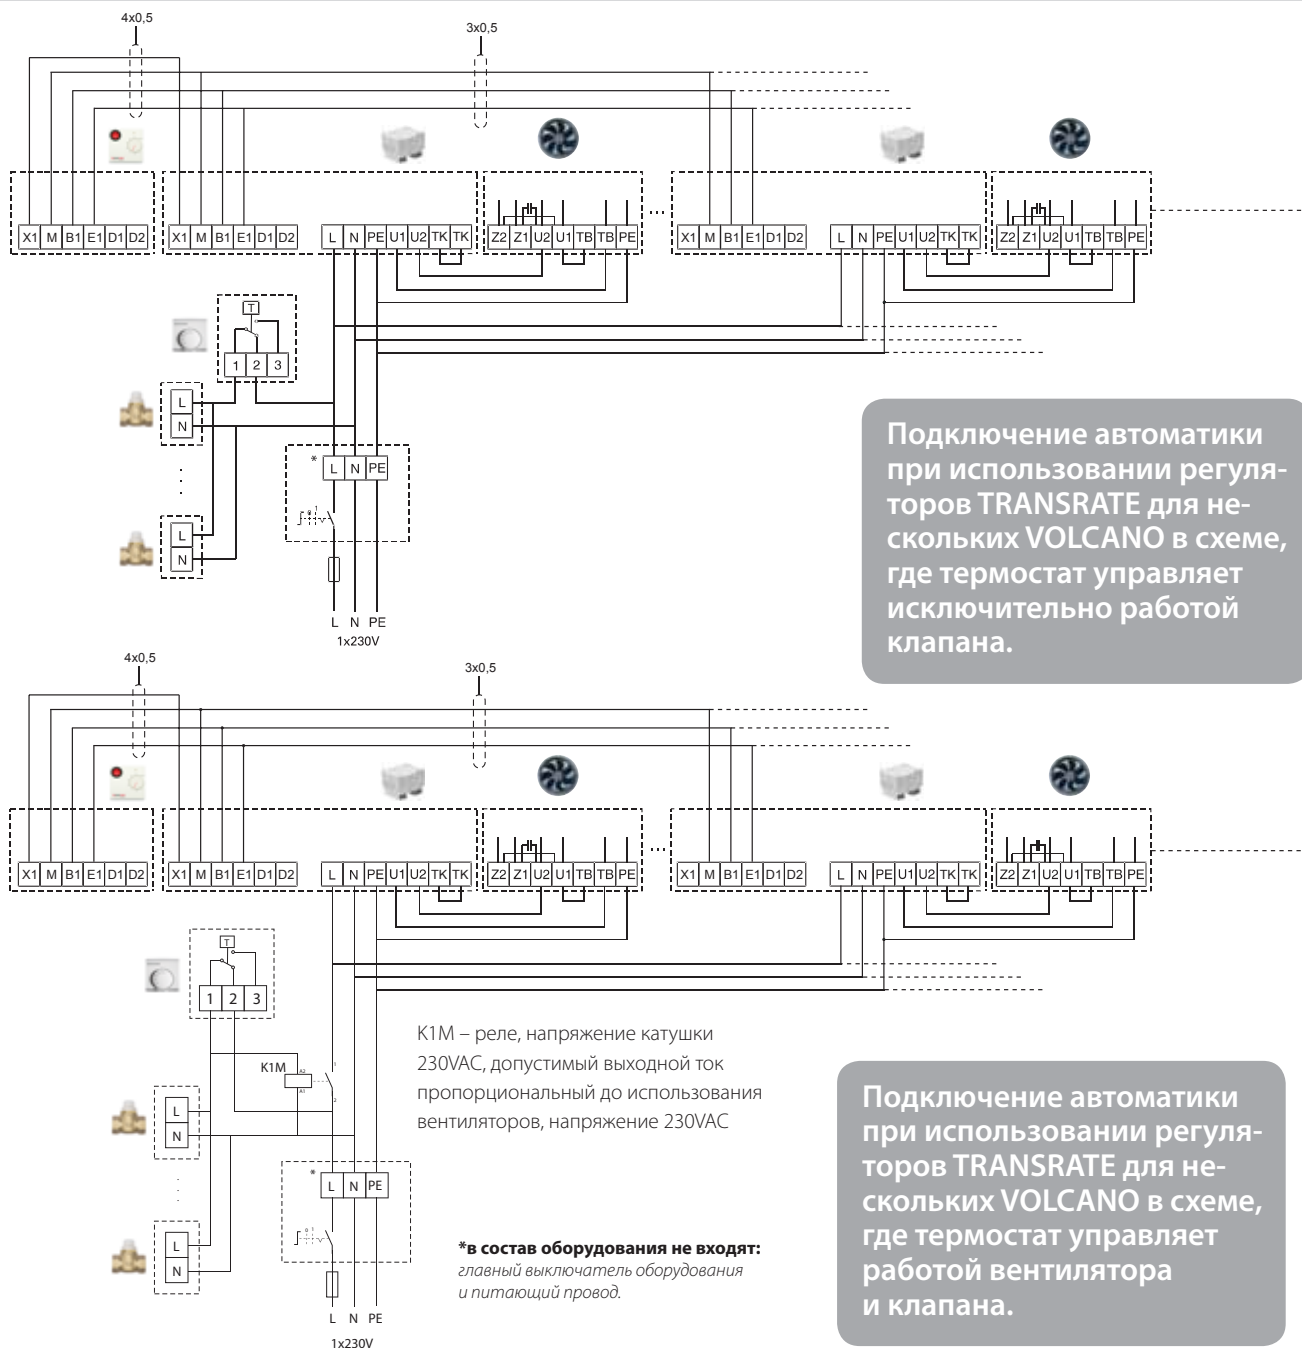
4x0,5

3x0,5

X1 M B1 E1 D1 D2

X1 M B1 E1 D1 D2

L N PE U1 U2 TK TK

Z2 Z1 U2 U1 TB TB PE

...

X1 M B1 E1 D1 D2

L N PE U1 U2 TK TK

Z2 Z1 U2 U1 TB TB PE

T

1 2 3

L

N

L

N

*

L N PE

L N PE

1x230V

Подключение автоматики при использовании регуляторов TRANSRATE для нескольких VOLCANO в схеме, где термостат управляет исключительно работой клапана.

4x0,5

3x0,5

X1 M B1 E1 D1 D2

X1 M B1 E1 D1 D2

L N PE U1 U2 TK TK

Z2 Z1 U2 U1 TB TB PE

...

X1 M B1 E1 D1 D2

L N PE U1 U2 TK TK

Z2 Z1 U2 U1 TB TB PE

T

1 2 3

K1M

L

N

L

N

*

L N PE

L N PE

1x230V

K1M – реле, напряжение катушки 230VAC, допустимый выходной ток пропорциональный до использования вентиляторов, напряжение 230VAC

*в состав оборудования не входят: главный выключатель оборудования и питающий провод.

Подключение автоматики при использовании регуляторов TRANSRATE для нескольких VOLCANO в схеме, где термостат управляет работой вентилятора и клапана.